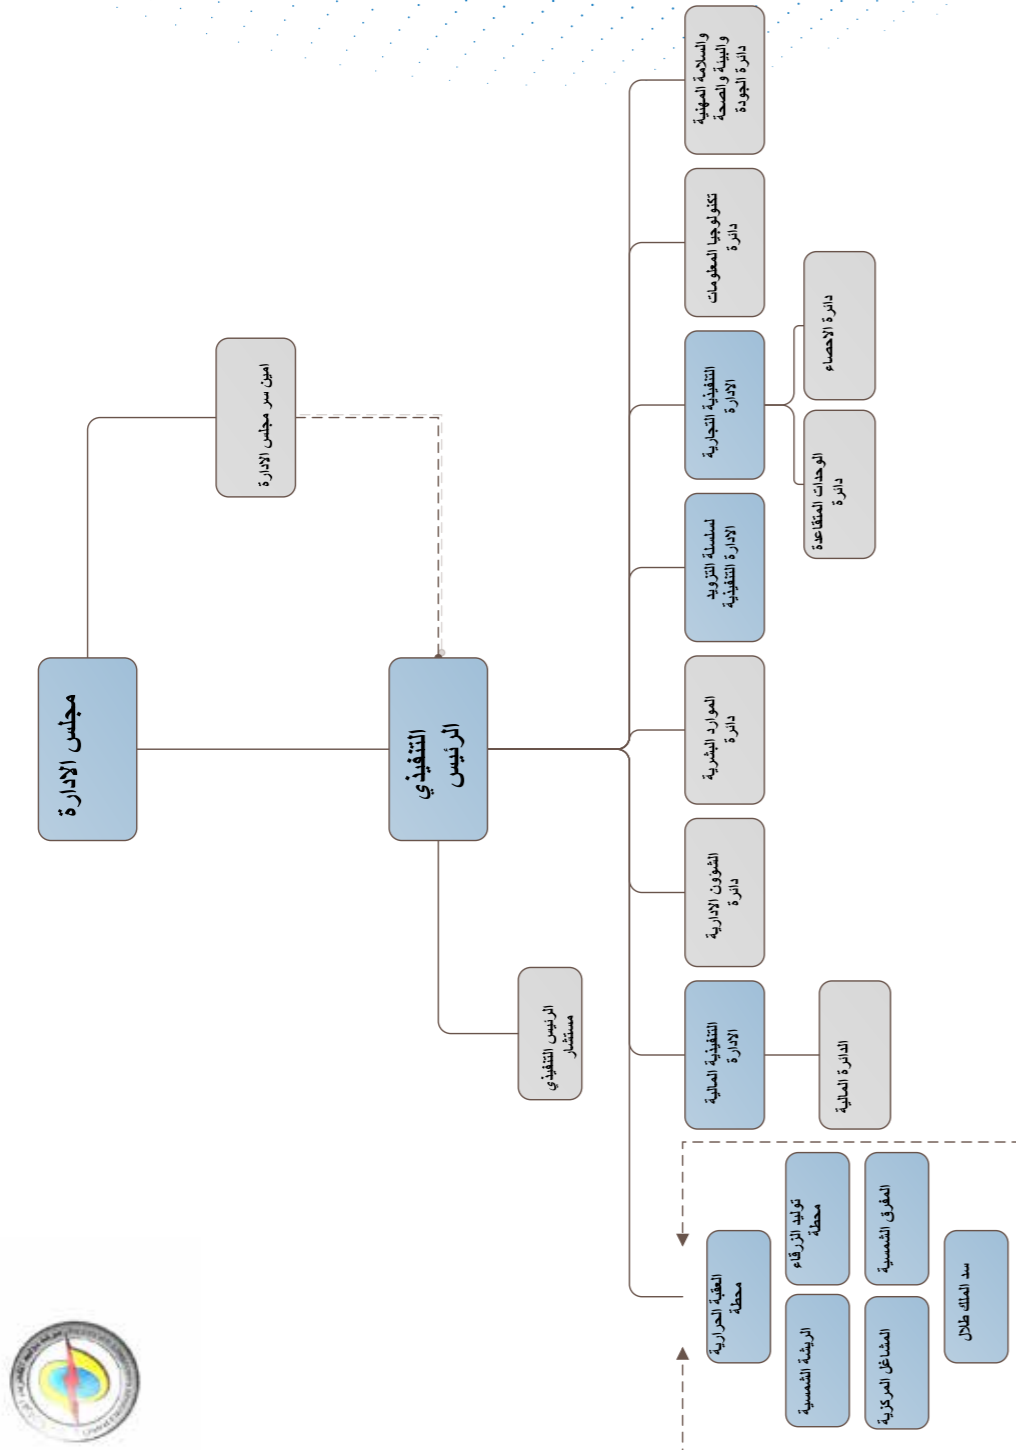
مجلس الادارة

امين سر مجلس الادارة

الرئيس التنفيذي

مستشار الرئيس التنفيذي

دائرة الجودة والبيئة والصحة والسلامة المهنية

دائرة تكنولوجيا المعلومات

الادارة التنفيذية التجارية

دائرة الاحصاء

دائرة الوحدات المتقاعدة

الادارة التنفيذية لسلسلة التزويد

دائرة الموارد البشرية

دائرة الشؤون الادارية

الادارة التنفيذية المالية

الدائرة المالية

محطة العقبة الحرارية

محطة توليد الزرقاء

الريشة الشمسية

المفرق الشمسية

المشاغل المركزية

سد الملك طلال